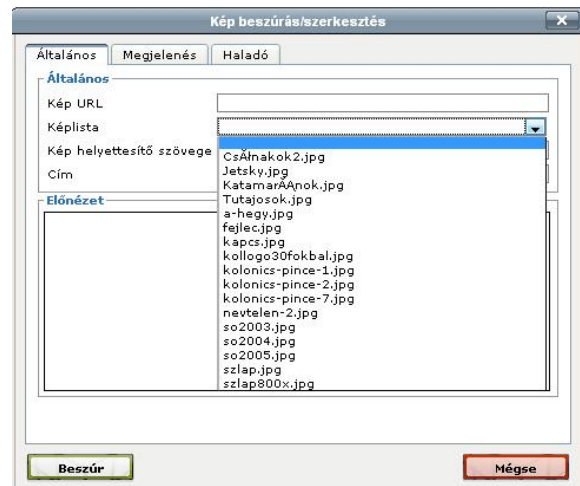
Kép beszúrás/szerkesztés

Általános | Megjelenés | Haladó

Általános

Kép URL

Képlista

Kép helyettesítő szövege

Cím

CsÂnakok2.jpg
Jetsky.jpg
KatamarAAnok.jpg
Tutajosok.jpg
a-hegy.jpg
fejlec.jpg
kapcs.jpg
kollogo30fokbal.jpg
kolonics-pince-1.jpg
kolonics-pince-2.jpg
kolonics-pince-7.jpg
nevtelen-2.jpg
so2003.jpg
so2004.jpg
so2005.jpg
szlap.jpg
szlap800x.jpg

Előnézet

Beszúr

Mégse